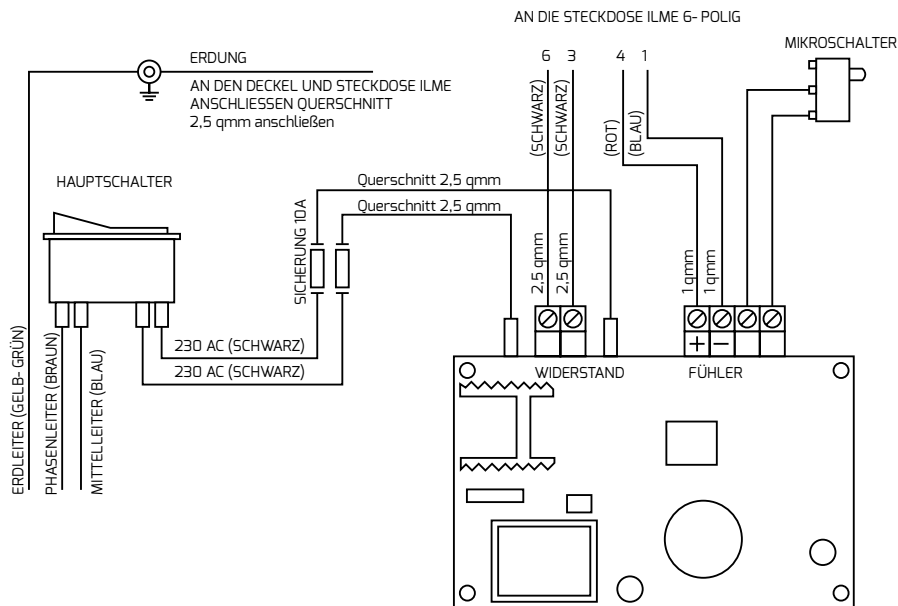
AN DIE STECKDOSE ILME 6- POLIG

MIKROSCHALTER

ERDUNG

AN DEN DECKEL UND STECKDOSE ILME ANSCHLIESSEN QUERSCHNITT 2,5 qmm anschließen

6 3 4 1

(SCHWARZ) (SCHWARZ) (ROT) (BLAU)

HAUPTSCHALTER

Querschnitt 2,5 qmm

Querschnitt 2,5 qmm

SICHERUNG 10A

2,5 qmm 2,5 qmm

1 qmm 1 qmm

+ −

230 AC (SCHWARZ)

230 AC (SCHWARZ)

WIDERSTAND

FÜHLER

ERDLEITER (GELB- GRÜN)

PHASENLEITER (BRAUN)

MITTELLEITER (BLAU)